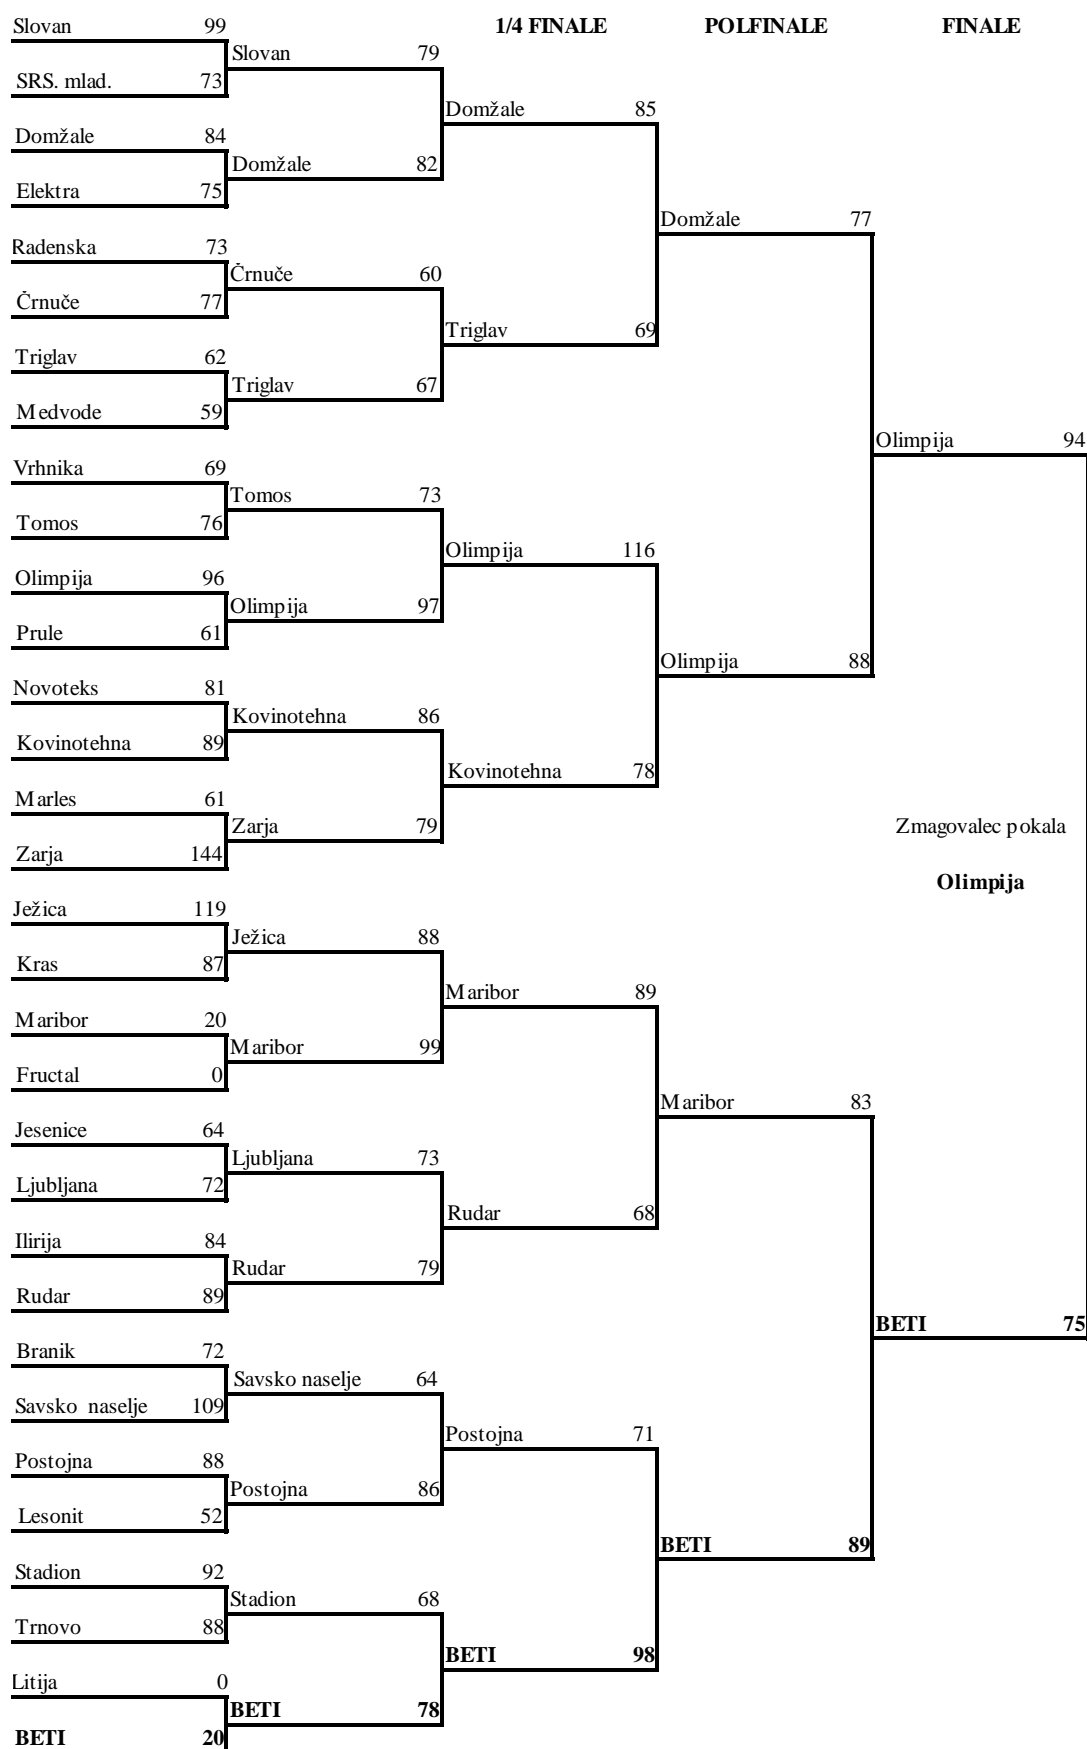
1/4 FINALE

POLFINALE

FINALE

Slovan 99
SRS. mlad. 73
Domžale 84
Elektra 75
Radenska 73
Črnuče 77
Triglav 62
Medvode 59
Vrhnika 69
Tomos 76
Olimpija 96
Prule 61
Novoteks 81
Kovinotehna 89
Marles 61
Zarja 144
Ježica 119
Kras 87
Maribor 20
Fructal 0
Jesenice 64
Ljubljana 72
Ilirija 84
Rudar 89
Branik 72
Savsko naselje 109
Postojna 88
Lesonit 52
Stadion 92
Trnovo 88
Litija 0
**BETI** **20**

Slovan 79
Domžale 82
Črnuče 60
Triglav 67
Tomos 73
Olimpija 97
Kovinotehna 86
Zarja 79
Ježica 88
Maribor 99
Ljubljana 73
Rudar 79
Savsko naselje 64
Postojna 86
Stadion 68
**BETI** **78**

Domžale 85
Triglav 69
Olimpija 116
Kovinotehna 78
Maribor 89
Rudar 68
Postojna 71
**BETI** **98**

Domžale 77
Olimpija 88
Maribor 83
**BETI** **89**

Olimpija 94
**BETI** **75**

Zmagovalec pokala

**Olimpija**